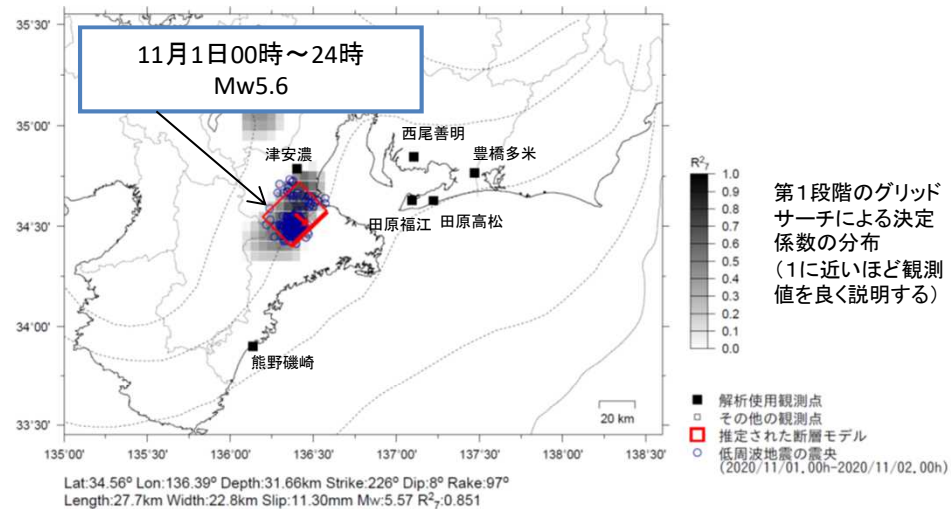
11月1日00時～24時
Mw5.6

35°30'
35°00'
34°30'
34°00'
33°30'

135°00' 135°30' 136°00' 136°30' 137°00' 137°30' 138°00' 138°30'

津安濃
西尾善明
豊橋多米
田原福江
田原高松
熊野磯崎

20 km

$R^2_7$
1.0
0.9
0.8
0.7
0.6
0.5
0.4
0.3
0.2
0.1
0.0

第1段階のグリッドサーチによる決定係数の分布
（1に近いほど観測値を良く説明する）

解析使用観測点
その他の観測点
推定された断層モデル
低周波地震の震央
(2020/11/01.00h-2020/11/02.00h)

Lat:34.56° Lon:136.39° Depth:31.66km Strike:226° Dip:8° Rake:97°
Length:27.7km Width:22.8km Slip:11.30mm Mw:5.57 $R^2_7$:0.851